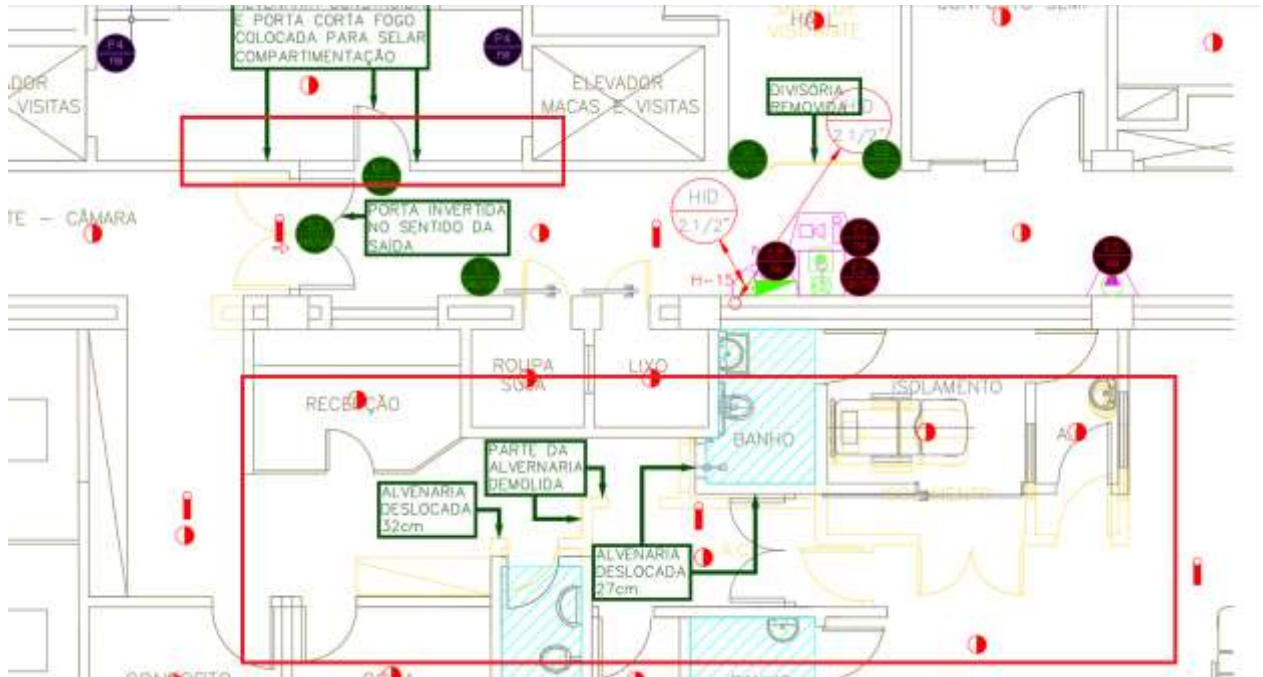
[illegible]
E PORTA CORTA FOGO COLOCADA PARA SELAR COMPARTIMENTAÇÃO

P4
P4

ADOR
VISITAS

ELEVADOR
MACAS E VISITAS

HALL
VISITANTE

DIVISÓRIA REMOVIDA

HID
2.1/2"

HID
2.1/2"

H-15

TE - CÂMARA

PORTA INVERTIDA NO SENTIDO DA SAÍDA

ROUPA SUJA

LIXO

RECEPÇÃO

BANHO

ISOLAMENTO

PARTE DA ALVENARIA DEMOLIDA

ALVENARIA DESLOCADA 32cm

ALVENARIA DESLOCADA 27cm